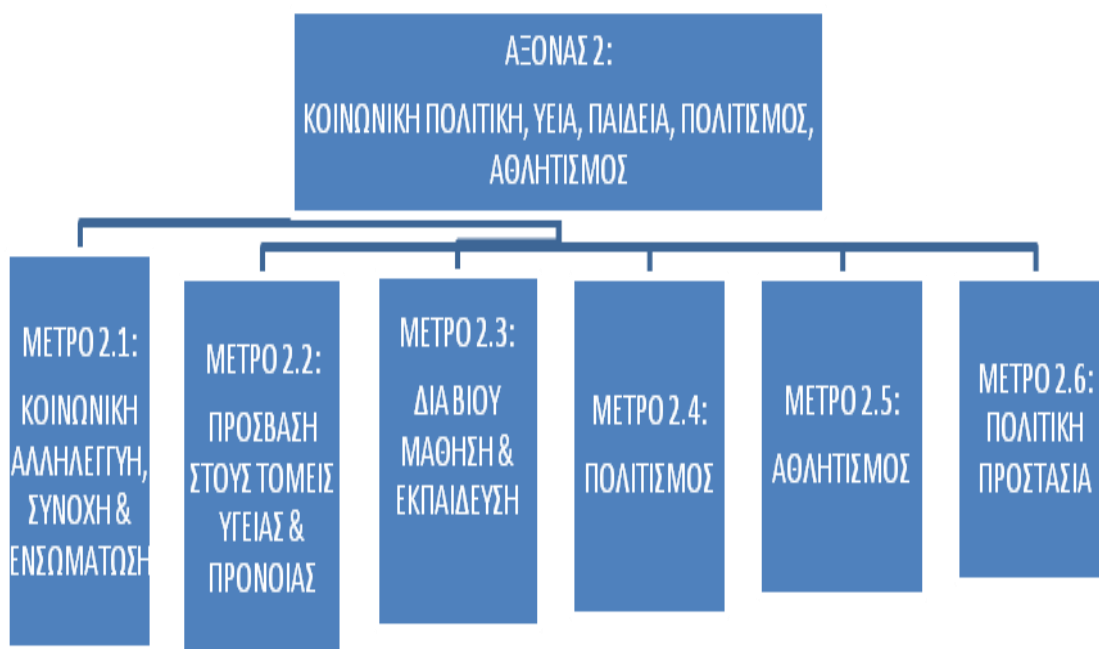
ΑΞΟΝΑΣ 2:

ΚΟΙΝΩΝΙΚΗ ΠΟΛΙΤΙΚΗ, ΥΕΙΑ, ΠΑΙΔΕΙΑ, ΠΟΛΙΤΙΣΜΟΣ, ΑΘΛΗΤΙΣΜΟΣ

ΜΕΤΡΟ 2.1:

ΚΟΙΝΩΝΙΚΗ ΑΛΛΗΛΕΓΓΥΗ, ΣΥΝΟΧΗ & ΕΝΣΩΜΑΤΩΣΗ

ΜΕΤΡΟ 2.2:

ΠΡΟΣΒΑΣΗ ΣΤΟΥΣ ΤΟΜΕΙΣ ΥΓΕΙΑΣ & ΠΡΟΝΟΙΑΣ

ΜΕΤΡΟ 2.3:

ΔΙΑ ΒΙΟΥ ΜΑΘΗΣΗ & ΕΚΠΑΙΔΕΥΣΗ

ΜΕΤΡΟ 2.4:

ΠΟΛΙΤΙΣΜΟΣ

ΜΕΤΡΟ 2.5:

ΑΘΛΗΤΙΣΜΟΣ

ΜΕΤΡΟ 2.6:

ΠΟΛΙΤΙΚΗ ΠΡΟΣΤΑΣΙΑ